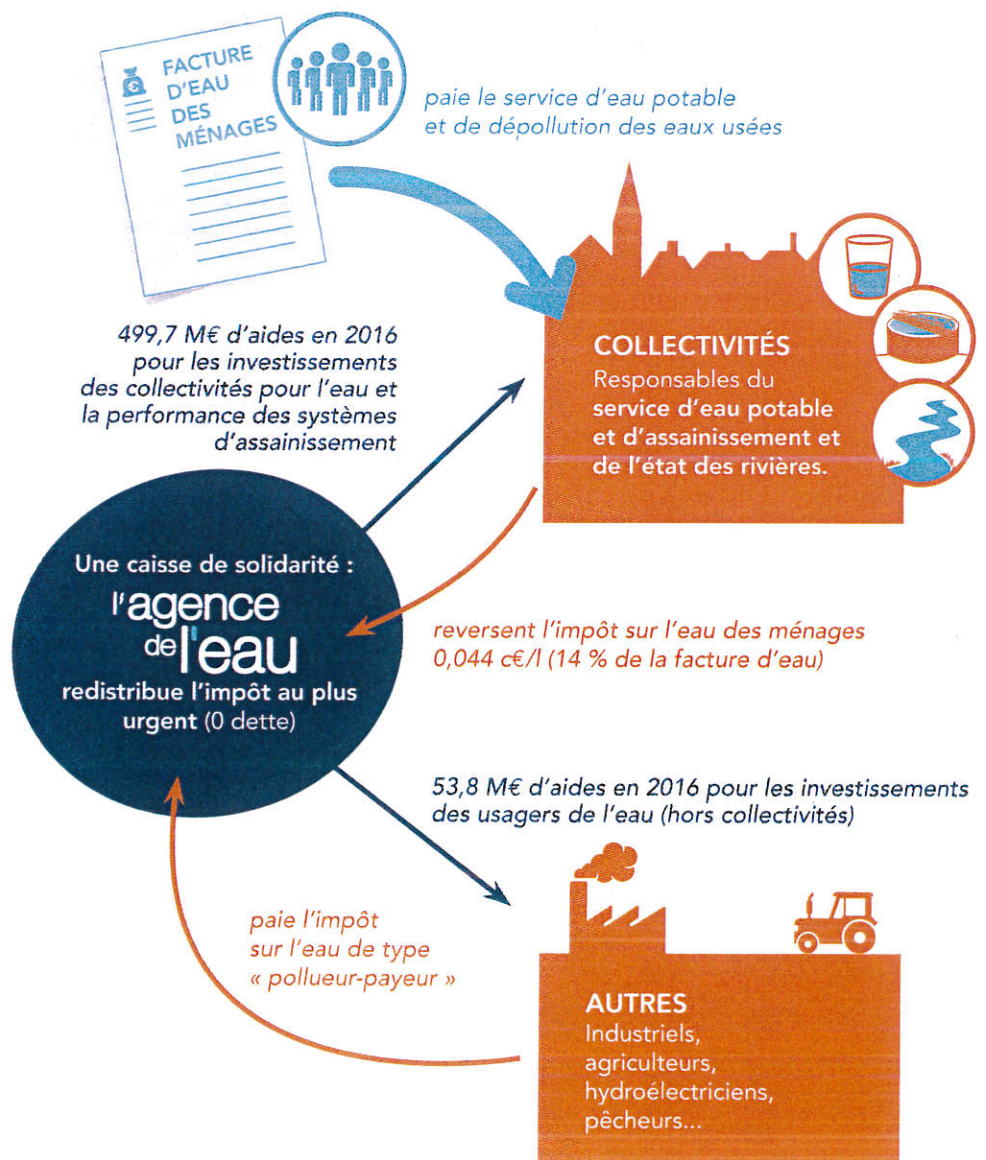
FACTURE D'EAU DES MÉNAGES

paie le service d'eau potable et de dépollution des eaux usées

499,7 M€ d'aides en 2016 pour les investissements des collectivités pour l'eau et la performance des systèmes d'assainissement

COLLECTIVITÉS
Responsables du service d'eau potable et d'assainissement et de l'état des rivières.

Une caisse de solidarité :
l'agence de l'eau
redistribue l'impôt au plus urgent (0 dette)

reversent l'impôt sur l'eau des ménages 0,044 c€/l (14 % de la facture d'eau)

53,8 M€ d'aides en 2016 pour les investissements des usagers de l'eau (hors collectivités)

paie l'impôt sur l'eau de type « pollueur-payeur »

AUTRES
Industriels, agriculteurs, hydroélectriciens, pêcheurs...